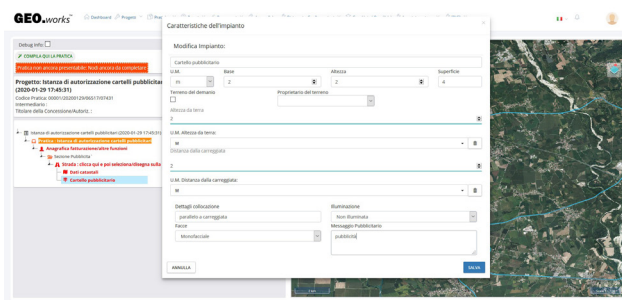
GEO.works Dashboard Progetti

Debug info

COMPILA QUI LA PRATICA

Pratica non ancora presentabile! Nodi ancora da completare

Progetto: Istanza di autorizzazione cartelli pubblicitari (2020-01-29 17:45:31)

Codice Pratica: 00001/20200129/86517/07431
Intermediario:
Titolare della Concessione/Autoriz.:

Istanza di autorizzazione cartelli pubblicitari (2020-01-29 17:45:31)
Pratica - Istanza di autorizzazione cartelli pubblicitari
Anagrafica fatturazione/altre funzioni
Sezione Pubblicita'
Strada : clicca qui e poi seleziona/disegna sulla
Dati catastali
Cartello pubblicitario

Caratteristiche dell'impianto

Modifica Impianto:

Cartello pubblicitario

| U.M. | Base | Altezza | Superficie |
|---|---|---|---|
| m | 2 | 2 | 4 |

Terreno del demanio
Proprietario del terreno

Altezza da terra
2

U.M. Altezza da terra
m

Distanza dalla carreggiata
2

U.M. Distanza dalla carreggiata
M

Dettagli collocazione
parallelo a carreggiata

Illuminazione
Non illuminata

Facce
Monofacciale

Messaggio Pubblicitario
pubblicità

ANNULLA

SALVA